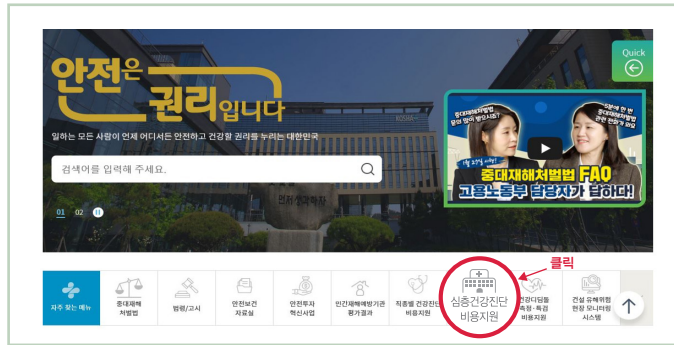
Quick

안전은 권리입니다

일하는 모든 사람이 언제 어디서든 안전하고 건강할 권리를 누리는 대한민국

검색어를 입력해 주세요.

01 02

중대재해처벌법 FAQ
고용노동부 담당자가 답하다!

클릭

자주 찾는 메뉴

중대재해 처벌법

법령/고시

안전보건 자료실

안전투자 혁신사업

민간재해예방기관 평가결과

직종별 건강진단 비용지원

심층건강진단 비용지원

건강디딤돌 측정·특검 비용지원

건설 유해위험 현장 모니터링 시스템